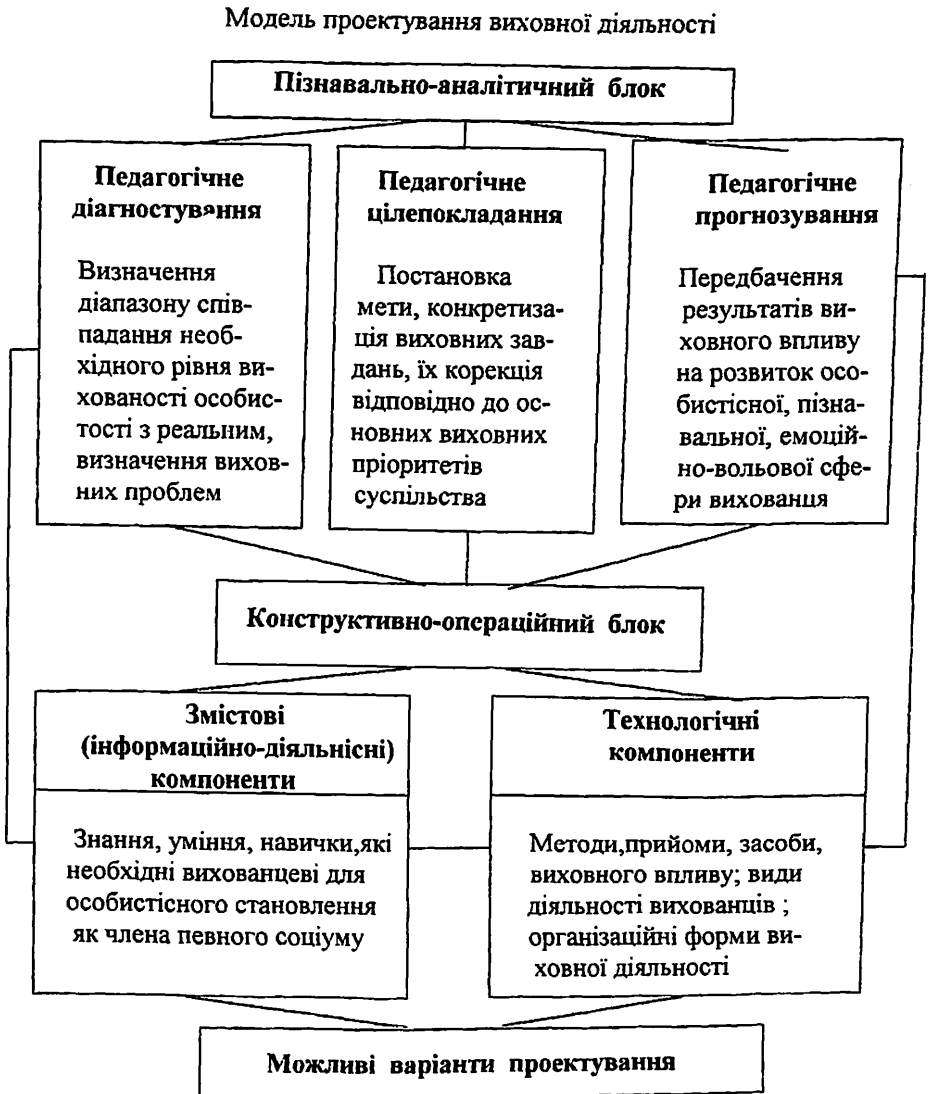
Модель проектування виховної діяльності

Пізнавально-аналітичний блок

Педагогічне діагностування

Визначення діапазону співпадання необхідного рівня вихованості особистості з реальним, визначення виховних проблем

Педагогічне цілепокладання

Постановка мети, конкретизація виховних завдань, їх корекція відповідно до основних виховних пріоритетів суспільства

Педагогічне прогнозування

Передбачення результатів виховного впливу на розвиток особистісної, пізнавальної, емоційно-вольової сфери вихованця

Конструктивно-операційний блок

Змістові (інформаційно-діяльнісні) компоненти

Знання, уміння, навички,які необхідні вихованцеві для особистісного становлення як члена певного соціуму

Технологічні компоненти

Методи,прийоми, засоби, виховного впливу; види діяльності вихованців ; організаційні форми виховної діяльності

Можливі варіанти проектування